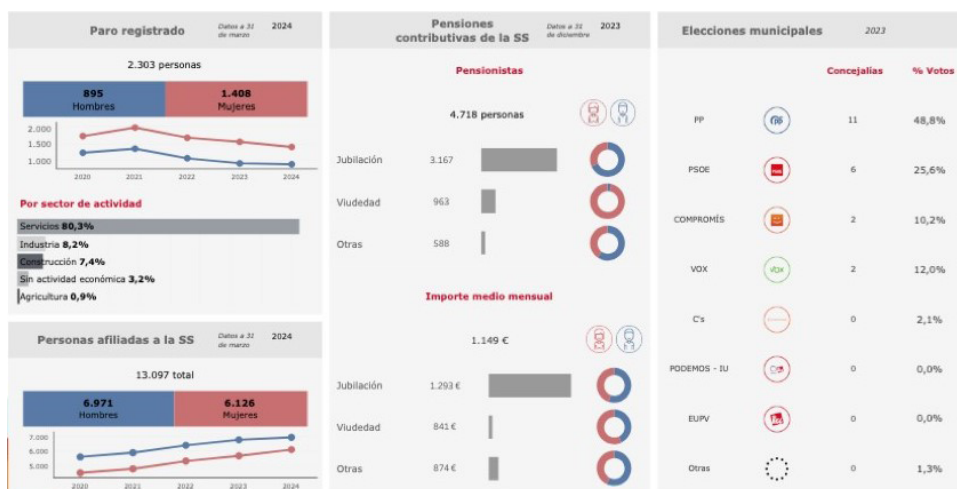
Paro registrado
Datos a 31 de marzo
2024

2.303 personas

| 895 Hombres | 1.408 Mujeres |
|---|---|

2.000
1.500
1.000
2020 2021 2022 2023 2024

Por sector de actividad

Servicios 80,3%
Industria 8,2%
Construcción 7,4%
Sin actividad económica 3,2%
Agricultura 0,9%

Personas afiliadas a la SS
Datos a 31 de marzo
2024

13.097 total

| 6.971 Hombres | 6.126 Mujeres |
|---|---|

7.000
6.000
5.000
2020 2021 2022 2023 2024

Pensiones contributivas de la SS
Datos a 31 de diciembre
2023

Pensionistas

4.718 personas

Jubilación 3.167
Viudedad 963
Otras 588

Importe medio mensual

1.149 €

Jubilación 1.293 €
Viudedad 841 €
Otras 874 €

Elecciones municipales
2023

| | Concejalías | % Votos |
|---|---|---|
| PP | 11 | 48,8% |
| PSOE | 6 | 25,6% |
| COMPROMÍS | 2 | 10,2% |
| VOX | 2 | 12,0% |
| C's | 0 | 2,1% |
| PODEMOS - IU | 0 | 0,0% |
| EUPV | 0 | 0,0% |
| Otras | 0 | 1,3% |